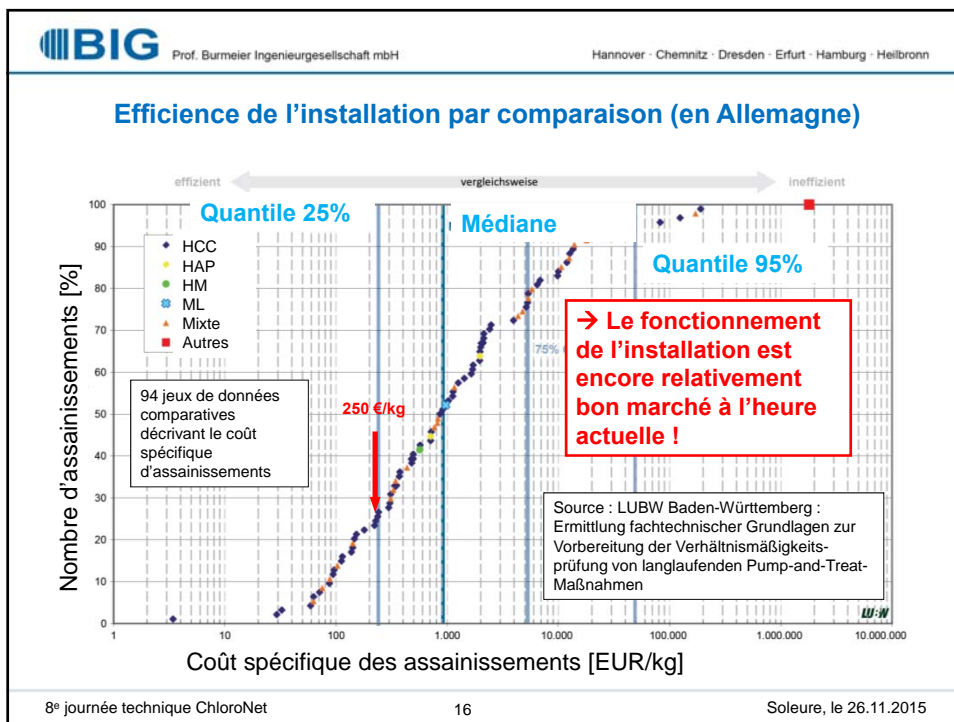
BIG Prof. Burmeier Ingenieurgesellschaft mbH

Hannover · Chemnitz · Dresden · Erfurt · Hamburg · Heilbronn

Efficience de l'installation par comparaison (en Allemagne)

effizient vergleichsweise ineffizient

Quantile 25%

Médiane

Quantile 95%

HCC
HAP
HM
ML
Mixte
Autres

75%

→ Le fonctionnement de l'installation est encore relativement bon marché à l'heure actuelle !

94 jeux de données comparatives décrivant le coût spécifique d'assainissements

250 €/kg

Source : LUBW Baden-Württemberg : Ermittlung fachtechnischer Grundlagen zur Vorbereitung der Verhältnismäßigkeitsprüfung von langlaufenden Pump-and-Treat-Maßnahmen

LUBW

Nombre d'assainissements [%]

100
90
80
70
60
50
40
30
20
10
0

1 10 100 1.000 10.000 100.000 1.000.000 10.000.000

Coût spécifique des assainissements [EUR/kg]

8$^{e}$ journée technique ChloroNet

16

Soleure, le 26.11.2015